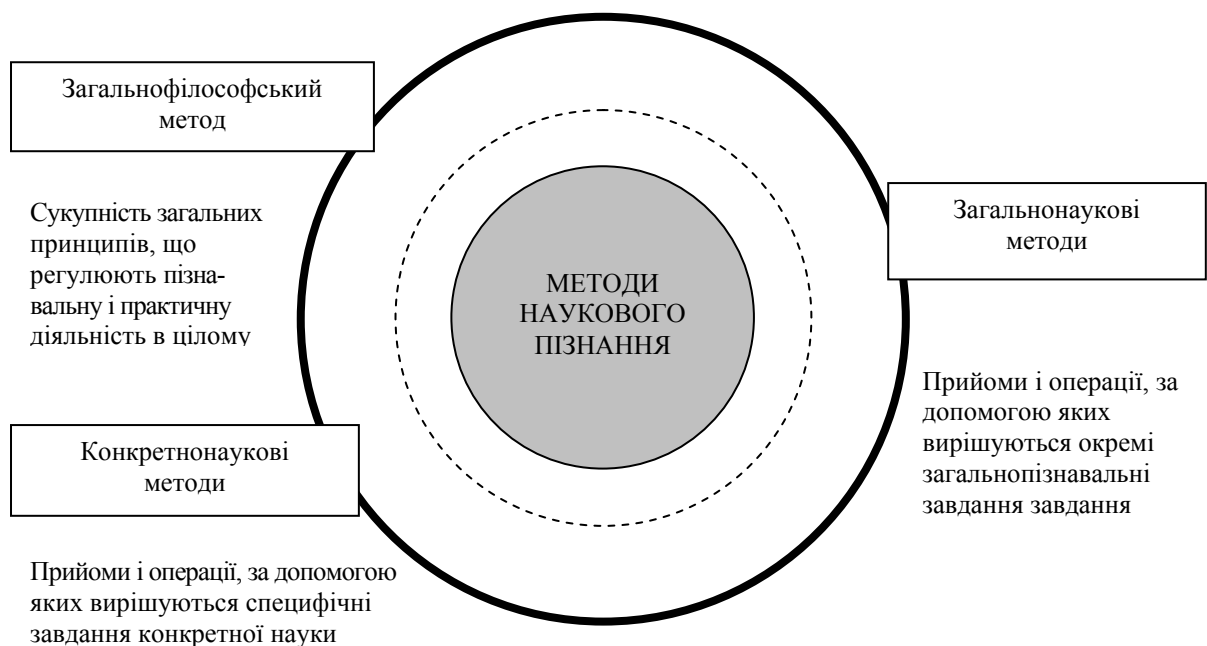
Загальнофілософський метод

Сукупність загальних принципів, що регулюють пізнавальну і практичну діяльність в цілому

МЕТОДИ НАУКОВОГО ПІЗНАННЯ

Загальнонаукові методи

Прийоми і операції, за допомогою яких вирішуються окремі загальнопізнавальні завдання завдання

Конкретнонаукові методи

Прийоми і операції, за допомогою яких вирішуються специфічні завдання конкретної науки